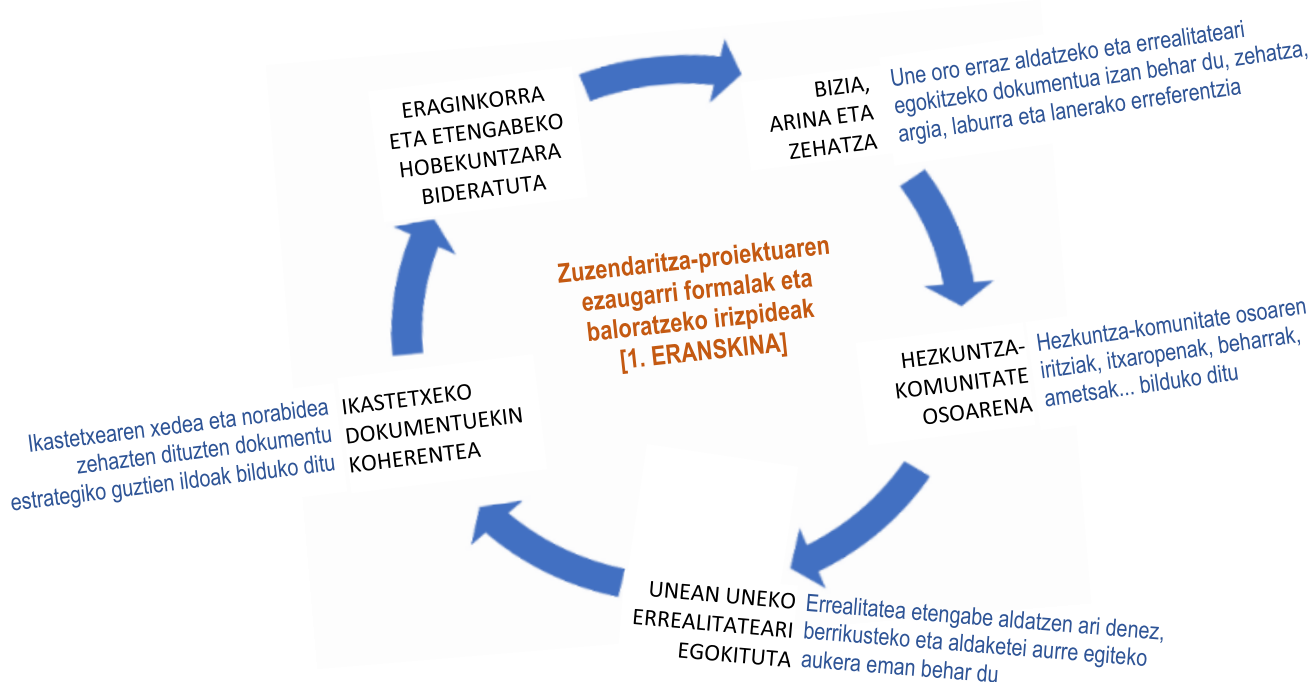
Zuzendaritza-proiektuaren ezaugarri formalak eta baloratzeko irizpideak [1. ERANSKINA]

ERAGINKORRA ETA ETENGABEKO HOBEKUNTZARA BIDERATUTA

BIZIA, ARINA ETA ZEHATZA

Une oro erraz aldatzeko eta errealitateari egokitzeko dokumentua izan behar du, zehatza, argia, laburra eta lanerako erreferentzia

HEZKUNTZA-KOMUNITATE OSOARENA

Hezkuntza-komunitate osoaren iritziak, itxaropenak, beharrak, ametsak... bilduko ditu

UNEAN UNEKO ERREALITATEARI EGOKITUTA

Errealitatea etengabe aldatzen ari denez, berrikusteko eta aldaketei aurre egiteko aukera eman behar du

IKASTETXEKO DOKUMENTUEKIN KOHERENTEA

Ikastetxearen xedea eta norabidea zehazten dituzten dokumentu estrategiko guztien ildoak bilduko ditu